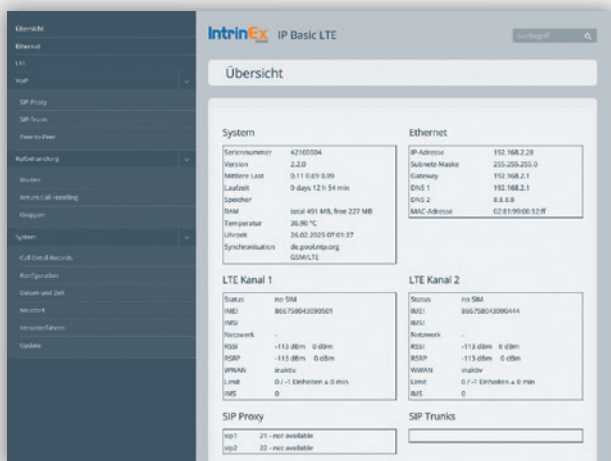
Übersicht
Ethernet
LTE
VoIP
SIP Proxy
SIP-Trunk
Peer-to-Peer
Rufbehandlung
Routen
Return Call Handling
Gruppen
System
Call Detail Records
Konfiguration
Datum und Zeit
Neustart
Herunterfahren
Update

IntrinEx IP Basic LTE

Suchbegriff

Übersicht

System

| | |
|---|---|
| Seriennummer | 42100004 |
| Version | 2.2.0 |
| Mittlere Last | 0.11 0.69 0.09 |
| Laufzeit | 0 days 12 h 54 min |
| Speicher | |
| RAM | total 491 MB, free 227 MB |
| Temperatur | 36.90 °C |
| Uhrzeit | 26.02.2025 07:01:27 |
| Synchronisation | de.pool.ntp.org GSM/LTE |

Ethernet

| | |
|---|---|
| IP-Adresse | 192.168.2.28 |
| Subnetz-Maske | 255.255.255.0 |
| Gateway | 192.168.2.1 |
| DNS 1 | 192.168.2.1 |
| DNS 2 | 8.8.8.8 |
| MAC-Adresse | 02:01:99:00:52:ff |

LTE Kanal 1

| | |
|---|---|
| Status | no SIM |
| IMEI | 866758043090501 |
| IMSI | |
| Netzwerk | - |
| RSSI | -113 dBm 0 dBm |
| RSRP | -113 dBm 0 dBm |
| WWAN | inaktiv |
| Limit | 0 / -1 Einheiten à 0 min |
| IMS | 0 |

LTE Kanal 2

| | |
|---|---|
| Status | no SIM |
| IMEI | 866758043090444 |
| IMSI | |
| Netzwerk | - |
| RSSI | -113 dBm 0 dBm |
| RSRP | -113 dBm 0 dBm |
| WWAN | inaktiv |
| Limit | 0 / -1 Einheiten à 0 min |
| IMS | 0 |

SIP Proxy

| | |
|---|---|
| sip1 | 21 - not available |
| sip2 | 22 - not available |

SIP Trunks